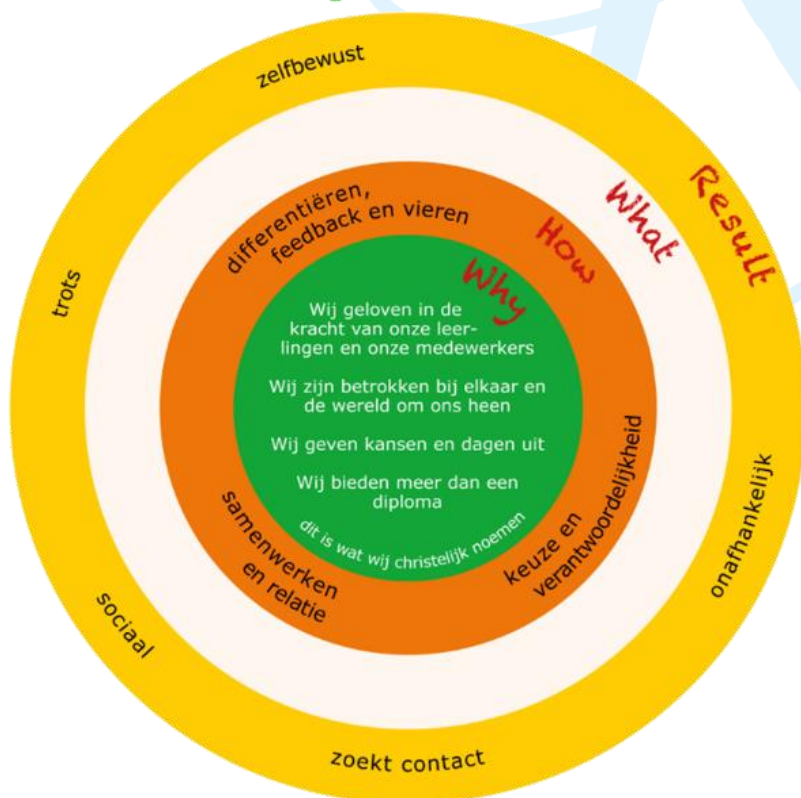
zelfbewust

Result

What

How

Why

differentiëren, feedback en vieren

trots

Wij geloven in de kracht van onze leerlingen en onze medewerkers

Wij zijn betrokken bij elkaar en de wereld om ons heen

Wij geven kansen en dagen uit

Wij bieden meer dan een diploma

dit is wat wij christelijk noemen

samenwerken en relatie

keuze en verantwoordelijkheid

onafhankelijk

sociaal

zoekt contact